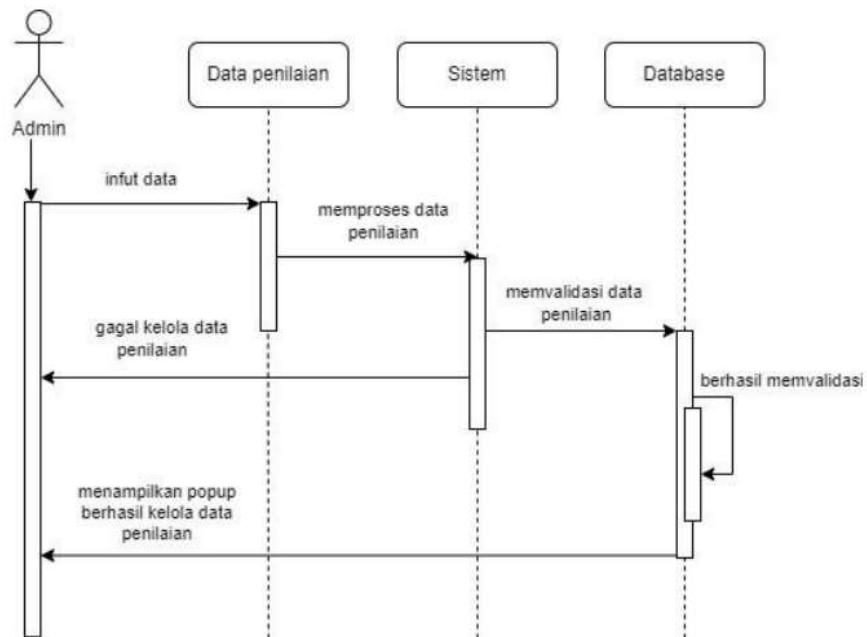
Admin

Data penilaian

Sistem

Database

infut data

memproses data penilaian

memvalidasi data penilaian

gagal kelola data penilaian

berhasil memvalidasi

menampilkan popup berhasil kelola data penilaian